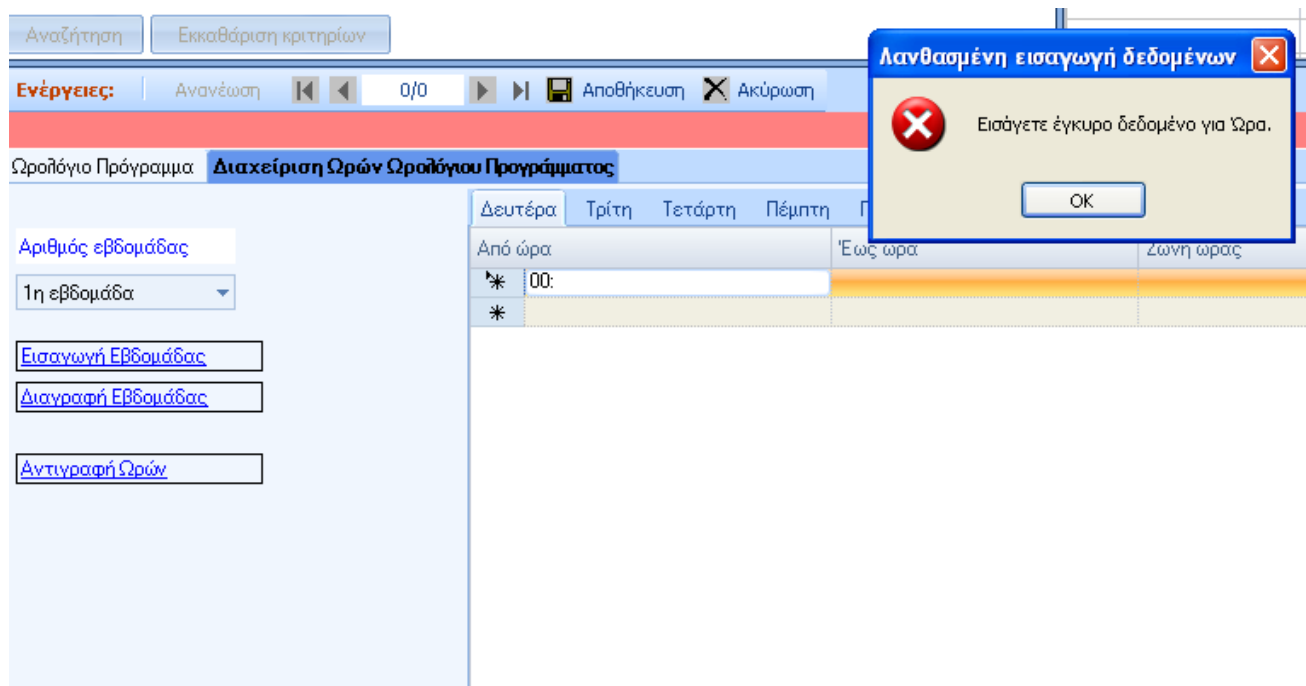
Αναζήτηση Εκκαθάριση κριτηρίων

Ενέργειες: Ανανέωση 0/0 Αποθήκευση Ακύρωση

Ωρολόγιο Πρόγραμμα Διαχείριση Ωρών Ωρολόγιου Προγράμματος

Αριθμός εβδομάδας

1η εβδομάδα

Εισαγωγή Εβδομάδας

Διαγραφή Εβδομάδας

Αντιγραφή Ωρών

Δευτέρα Τρίτη Τετάρτη Πέμπτη Π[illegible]

| Από ώρα | Έως ώρα | Ζώνη ώρας |
|---|---|---|
| 00: | | |
| | | |

Λανθασμένη εισαγωγή δεδομένων

Εισάγετε έγκυρο δεδομένο για Ώρα.

OK